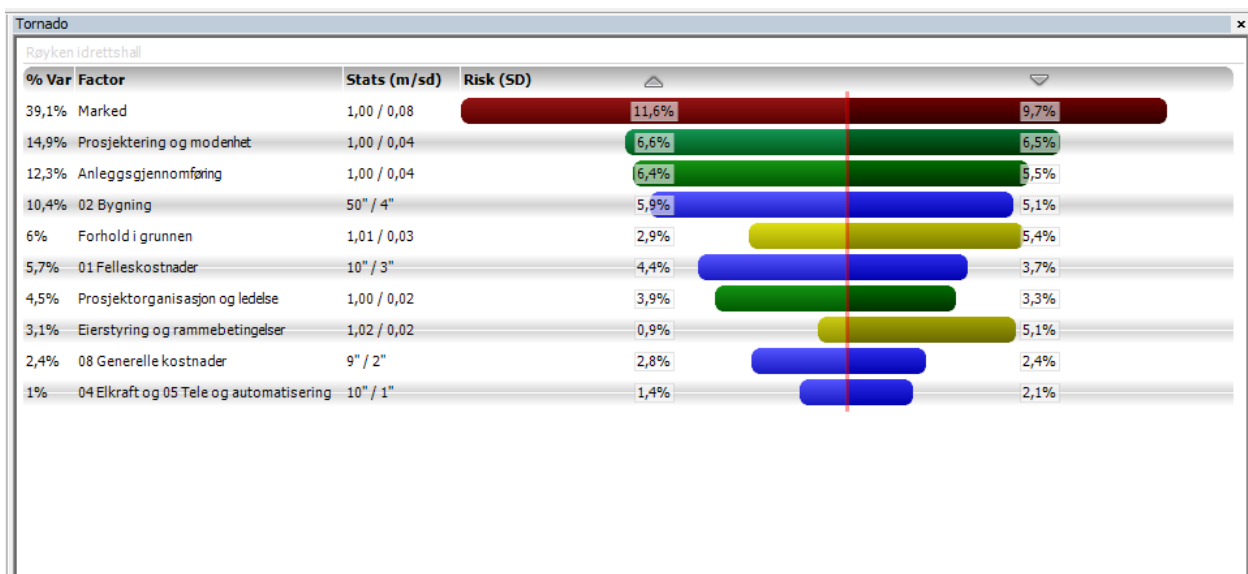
Tornado

Røyken idrettshall

| % Var | Factor | Stats (m/sd) | Risk (SD) | |
|---|---|---|---|---|
| 39,1% | Marked | 1,00 / 0,08 | 11,6% | 9,7% |
| 14,9% | Prosjektering og modenhet | 1,00 / 0,04 | 6,6% | 6,5% |
| 12,3% | Anleggsgjennomføring | 1,00 / 0,04 | 6,4% | 5,5% |
| 10,4% | 02 Bygning | 50" / 4" | 5,9% | 5,1% |
| 6% | Forhold i grunnen | 1,01 / 0,03 | 2,9% | 5,4% |
| 5,7% | 01 Felleskostnader | 10" / 3" | 4,4% | 3,7% |
| 4,5% | Prosjektorganisasjon og ledelse | 1,00 / 0,02 | 3,9% | 3,3% |
| 3,1% | Eierstyring og rammebetingelser | 1,02 / 0,02 | 0,9% | 5,1% |
| 2,4% | 08 Generelle kostnader | 9" / 2" | 2,8% | 2,4% |
| 1% | 04 Elkraft og 05 Tele og automatisering | 10" / 1" | 1,4% | 2,1% |